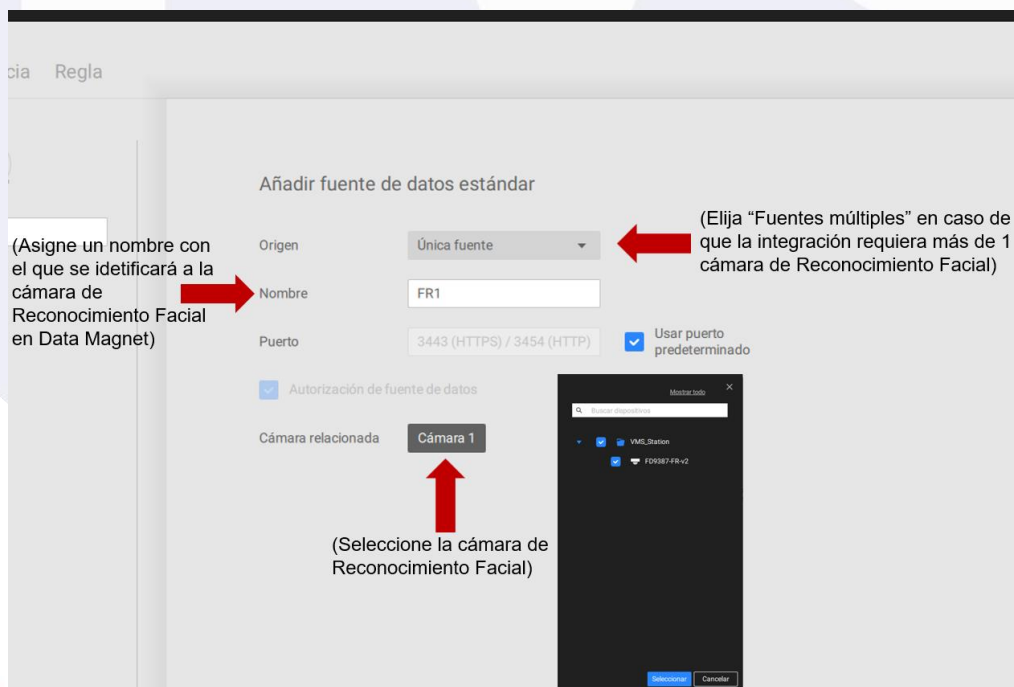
cia Regla

Añadir fuente de datos estándar

(Asigne un nombre con el que se idetificará a la cámara de Reconocimiento Facial en Data Magnet)

Origen Única fuente

(Elija “Fuentes múltiples” en caso de que la integración requiera más de 1 cámara de Reconocimiento Facial)

Nombre FR1

Puerto 3443 (HTTPS) / 3454 (HTTP)

Usar puerto predeterminado

Autorización de fuente de datos

Cámara relacionada Cámara 1

(Seleccione la cámara de Reconocimiento Facial)

Mostrar todo

Buscar dispositivos

VMS_Station

FD9387-FR-v2

Seleccionar Cancelar